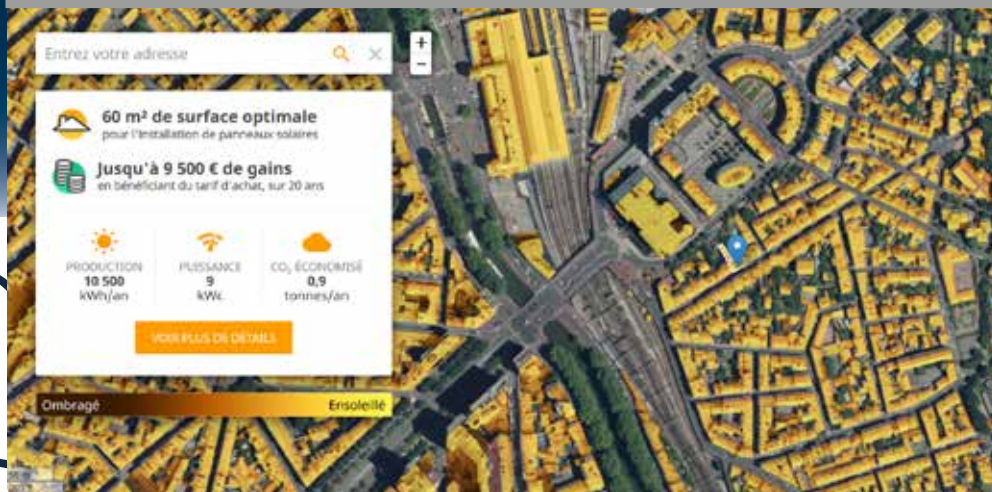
Entrez votre adresse

+
−

60 m² de surface optimale
pour l'installation de panneaux solaires

Jusqu'à 9 500 € de gains
en bénéficiant du tarif d'achat, sur 20 ans

PRODUCTION
10 500
kWh/an

PUISSANCE
9
kWc

$CO_2$ ÉCONOMISÉ
0,9
tonnes/an

VOIR PLUS DE DÉTAILS

Ombragé
Ensoleillé